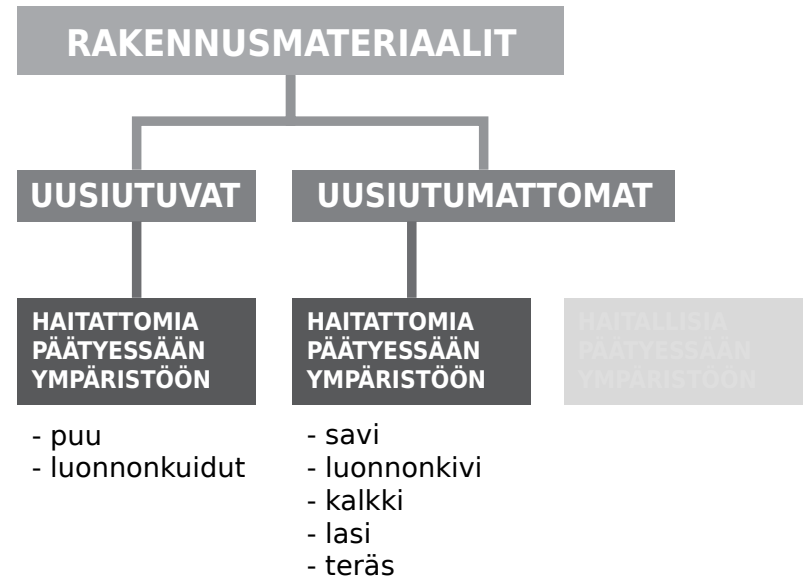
RAKENNUSMATERIAALIT

UUSIUTUVAT

UUSIUTUMATTOMAT

HAITATTOMIA PÄÄTYESSÄÄN YMPÄRISTÖÖN

- puu
- luonnonkuidut

HAITATTOMIA PÄÄTYESSÄÄN YMPÄRISTÖÖN

- savi
- luonnonkivi
- kalkki
- lasi
- teräs

HAITALLISIA PÄÄTYESSÄÄN YMPÄRISTÖÖN